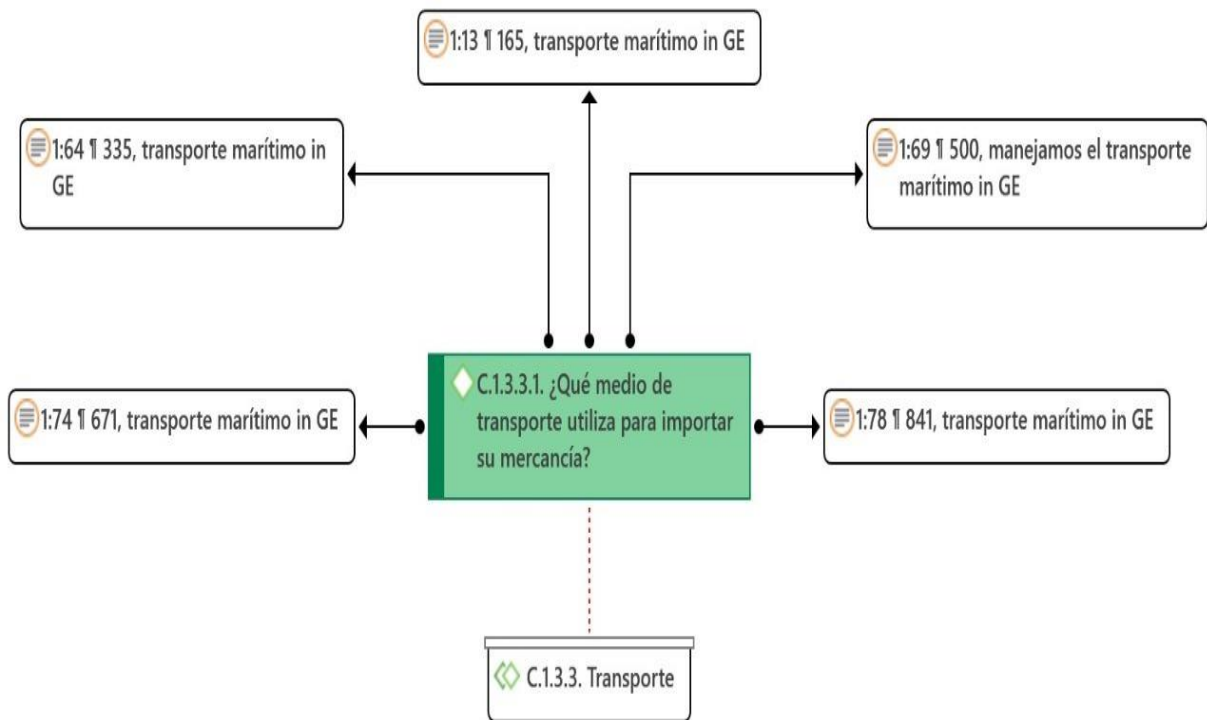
1:13 ¶ 165, transporte marítimo in GE

1:64 ¶ 335, transporte marítimo in GE

1:69 ¶ 500, manejamos el transporte marítimo in GE

1:74 ¶ 671, transporte marítimo in GE

C.1.3.3.1. ¿Qué medio de transporte utiliza para importar su mercancía?

1:78 ¶ 841, transporte marítimo in GE

C.1.3.3. Transporte